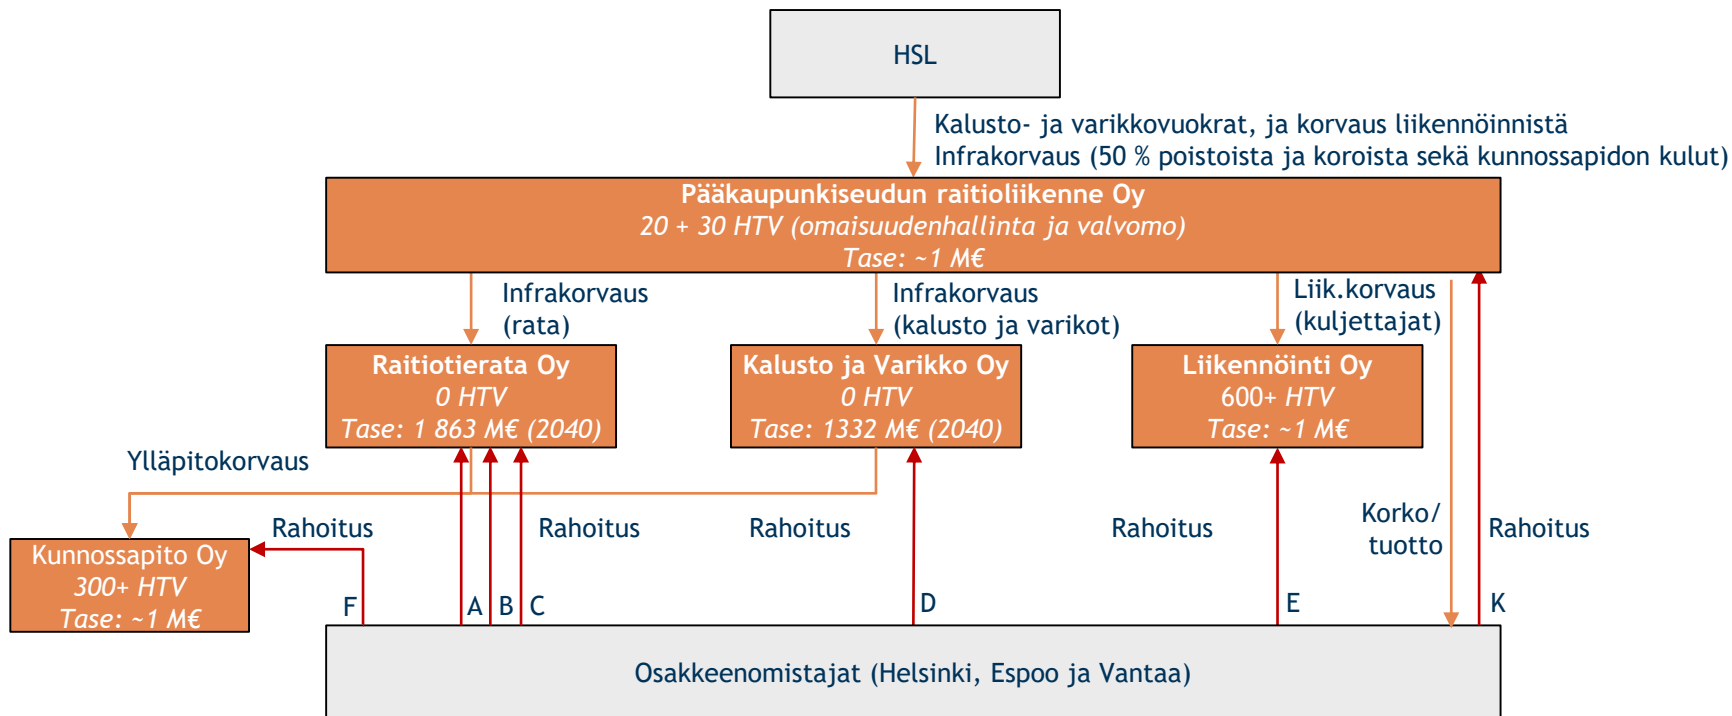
HSL

Kalusto- ja varikkovuokrat, ja korvaus liikennöinnistä
Infrakorvaus (50 % poistoista ja koroista sekä kunnossapidon kulut)

Pääkaupunkiseudun raitioliikenne Oy
20 + 30 HTV (omaisuudenhallinta ja valvomo)
Tase: ~1 M€

Infrakorvaus (rata)

Infrakorvaus (kalusto ja varikot)

Liik.korvaus (kuljettajat)

Raitiotierata Oy
0 HTV
Tase: 1 863 M€ (2040)

Kalusto ja Varikko Oy
0 HTV
Tase: 1332 M€ (2040)

Liikennöinti Oy
600+ HTV
Tase: ~1 M€

Ylläpitokorvaus

Kunnossapito Oy
300+ HTV
Tase: ~1 M€

Rahoitus

Rahoitus

Rahoitus

Rahoitus

Korko/ tuotto

Rahoitus

F

A B C

D

E

K

Osakkeenomistajat (Helsinki, Espoo ja Vantaa)